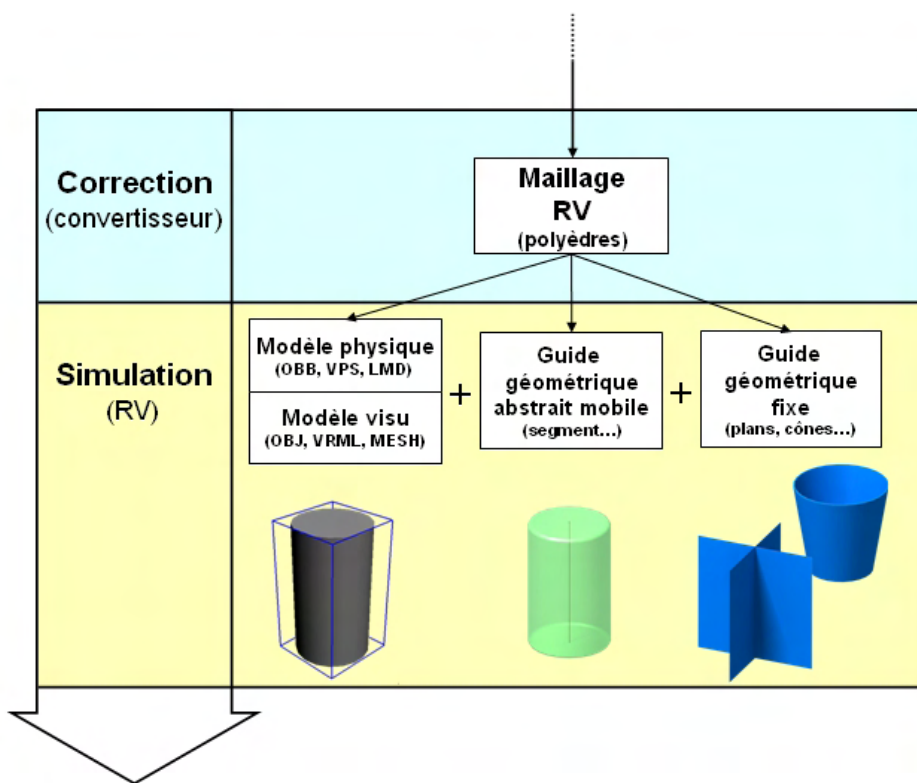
Correction
(convertisseur)

Maillage
RV
(polyèdres)

Simulation
(RV)

Modèle physique
(OBB, VPS, LMD)

Modèle visu
(OBJ, VRML, MESH)

+

Guide
géométrique
abstrait mobile
(segment…)

+

Guide
géométrique
fixe
(plans, cônes…)